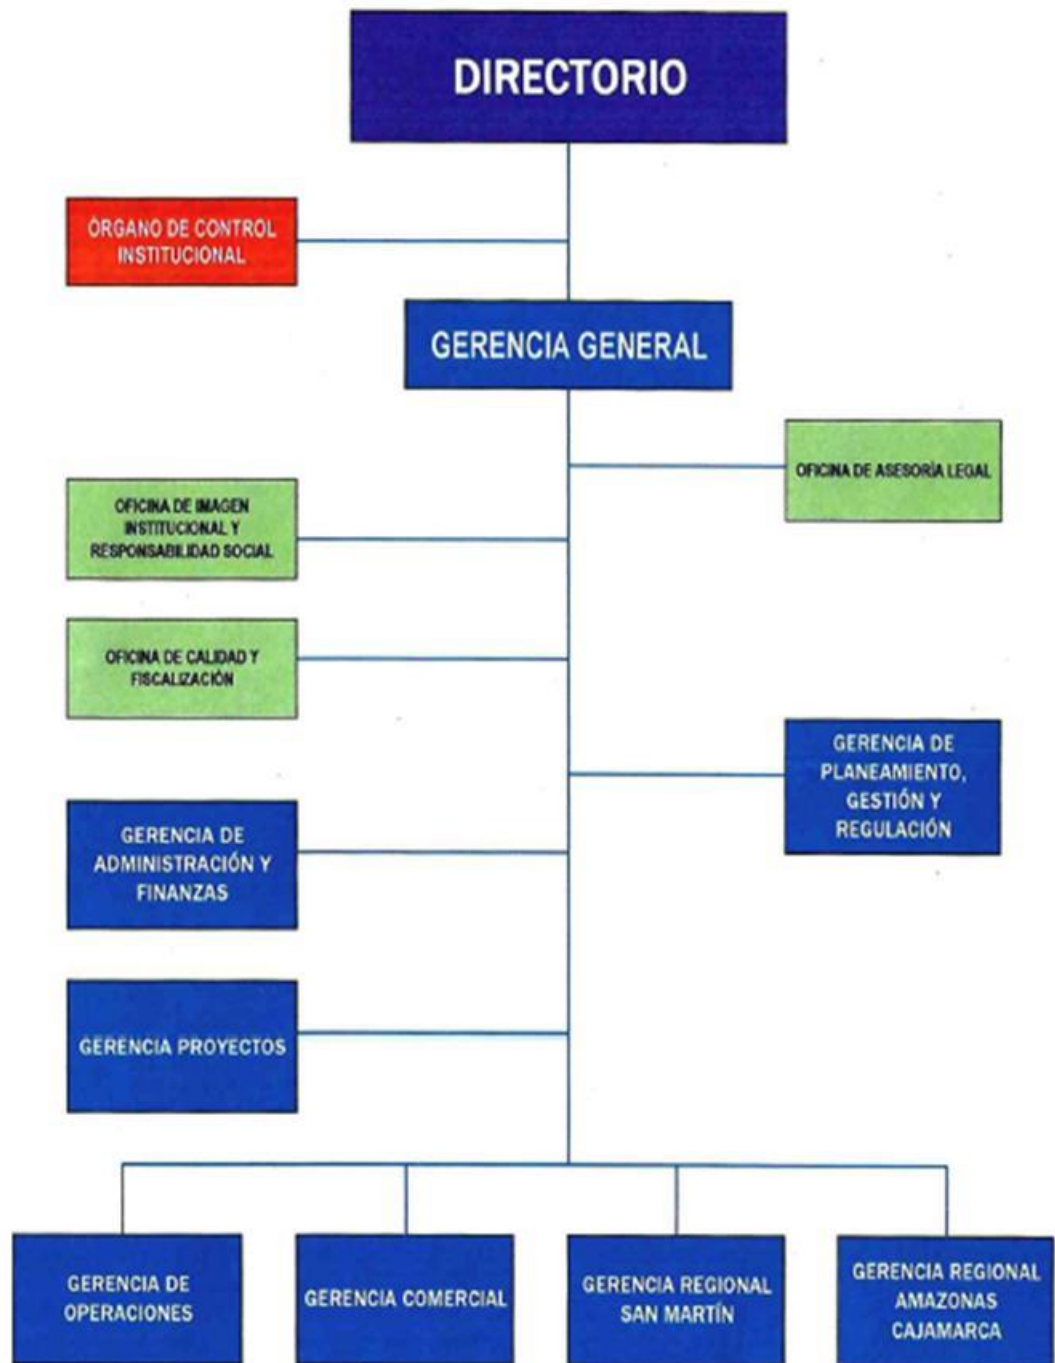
DIRECTORIO

ÓRGANO DE CONTROL INSTITUCIONAL

GERENCIA GENERAL

OFICINA DE ASESORÍA LEGAL

OFICINA DE IMAGEN INSTITUCIONAL Y RESPONSABILIDAD SOCIAL

OFICINA DE CALIDAD Y FISCALIZACIÓN

GERENCIA DE PLANEAMIENTO, GESTIÓN Y REGULACIÓN

GERENCIA DE ADMINISTRACIÓN Y FINANZAS

GERENCIA PROYECTOS

GERENCIA DE OPERACIONES

GERENCIA COMERCIAL

GERENCIA REGIONAL SAN MARTÍN

GERENCIA REGIONAL AMAZONAS CAJAMARCA